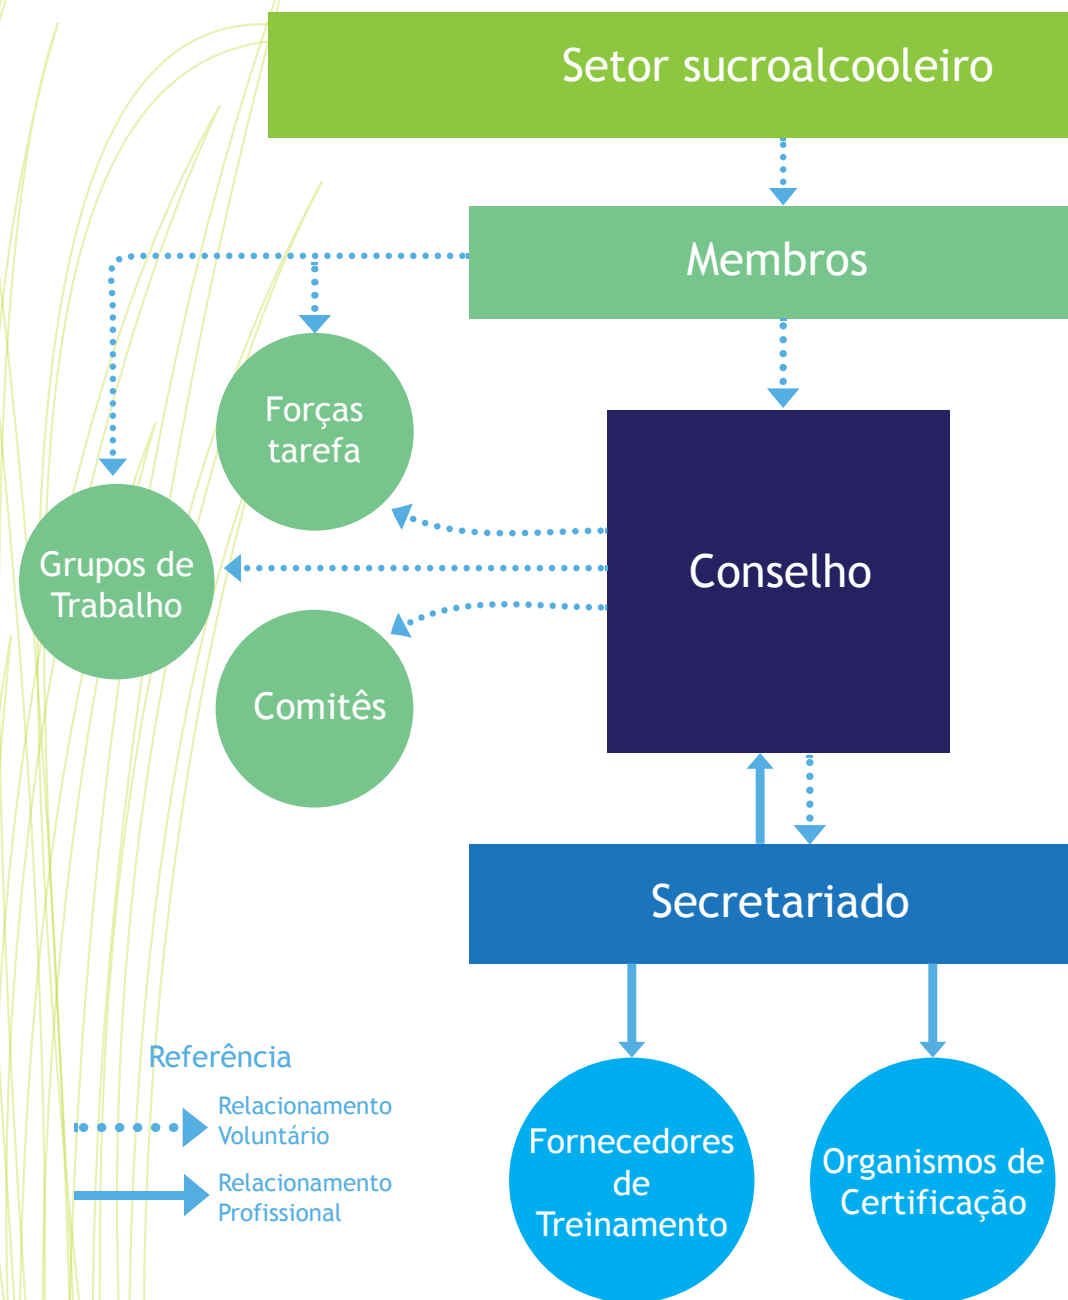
Setor sucroalcooleiro

Membros

Forças tarefa

Grupos de Trabalho

Comitês

Conselho

Secretariado

Fornecedores de Treinamento

Organismos de Certificação

Referência

Relacionamento Voluntário

Relacionamento Profissional